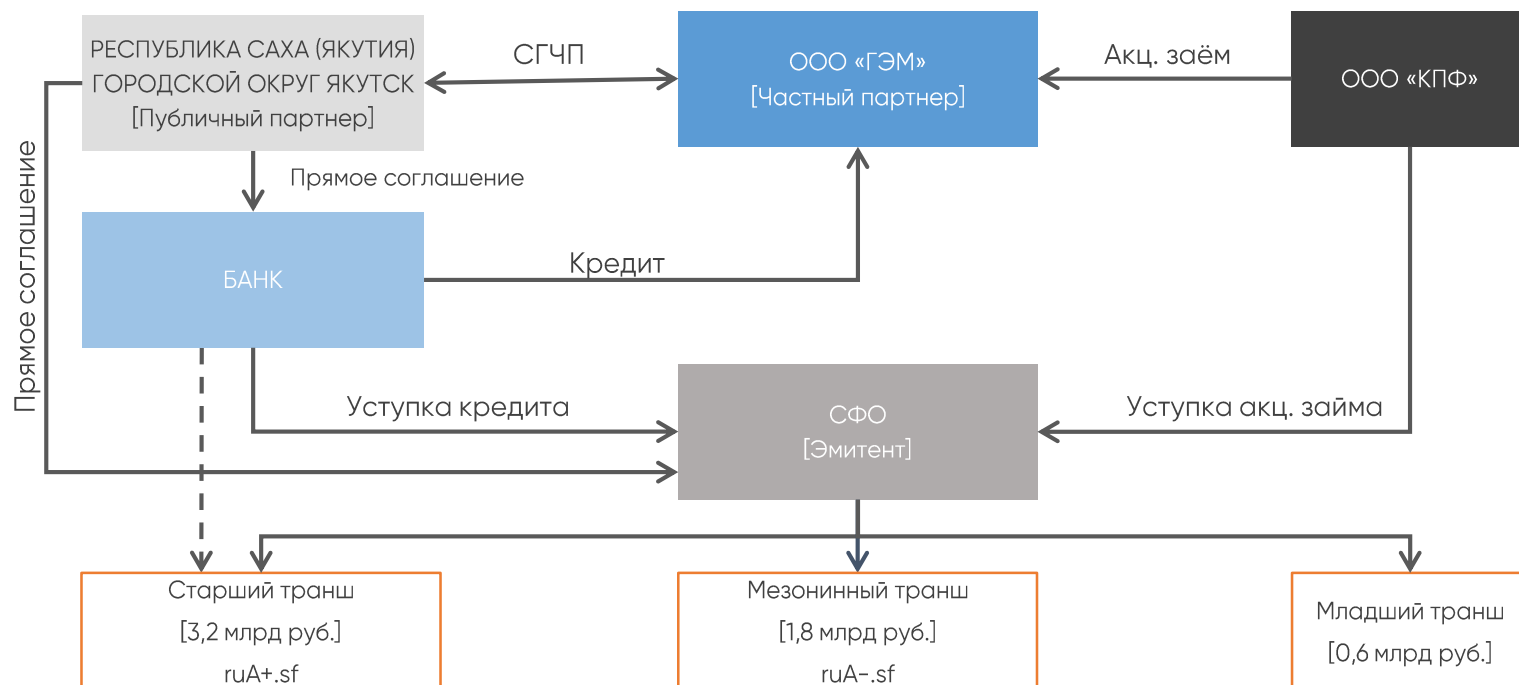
РЕСПУБЛИКА САХА (ЯКУТИЯ)
ГОРОДСКОЙ ОКРУГ ЯКУТСК
[Публичный партнер]

СГЧП

ООО «ГЭМ»
[Частный партнер]

Акц. заём

ООО «КПФ»

Прямое соглашение

Прямое соглашение

БАНК

Кредит

Уступка кредита

СФО
[Эмитент]

Уступка акц. займа

Старший транш
[3,2 млрд руб.]
ruA+.sf

Мезонинный транш
[1,8 млрд руб.]
ruA-.sf

Младший транш
[0,6 млрд руб.]